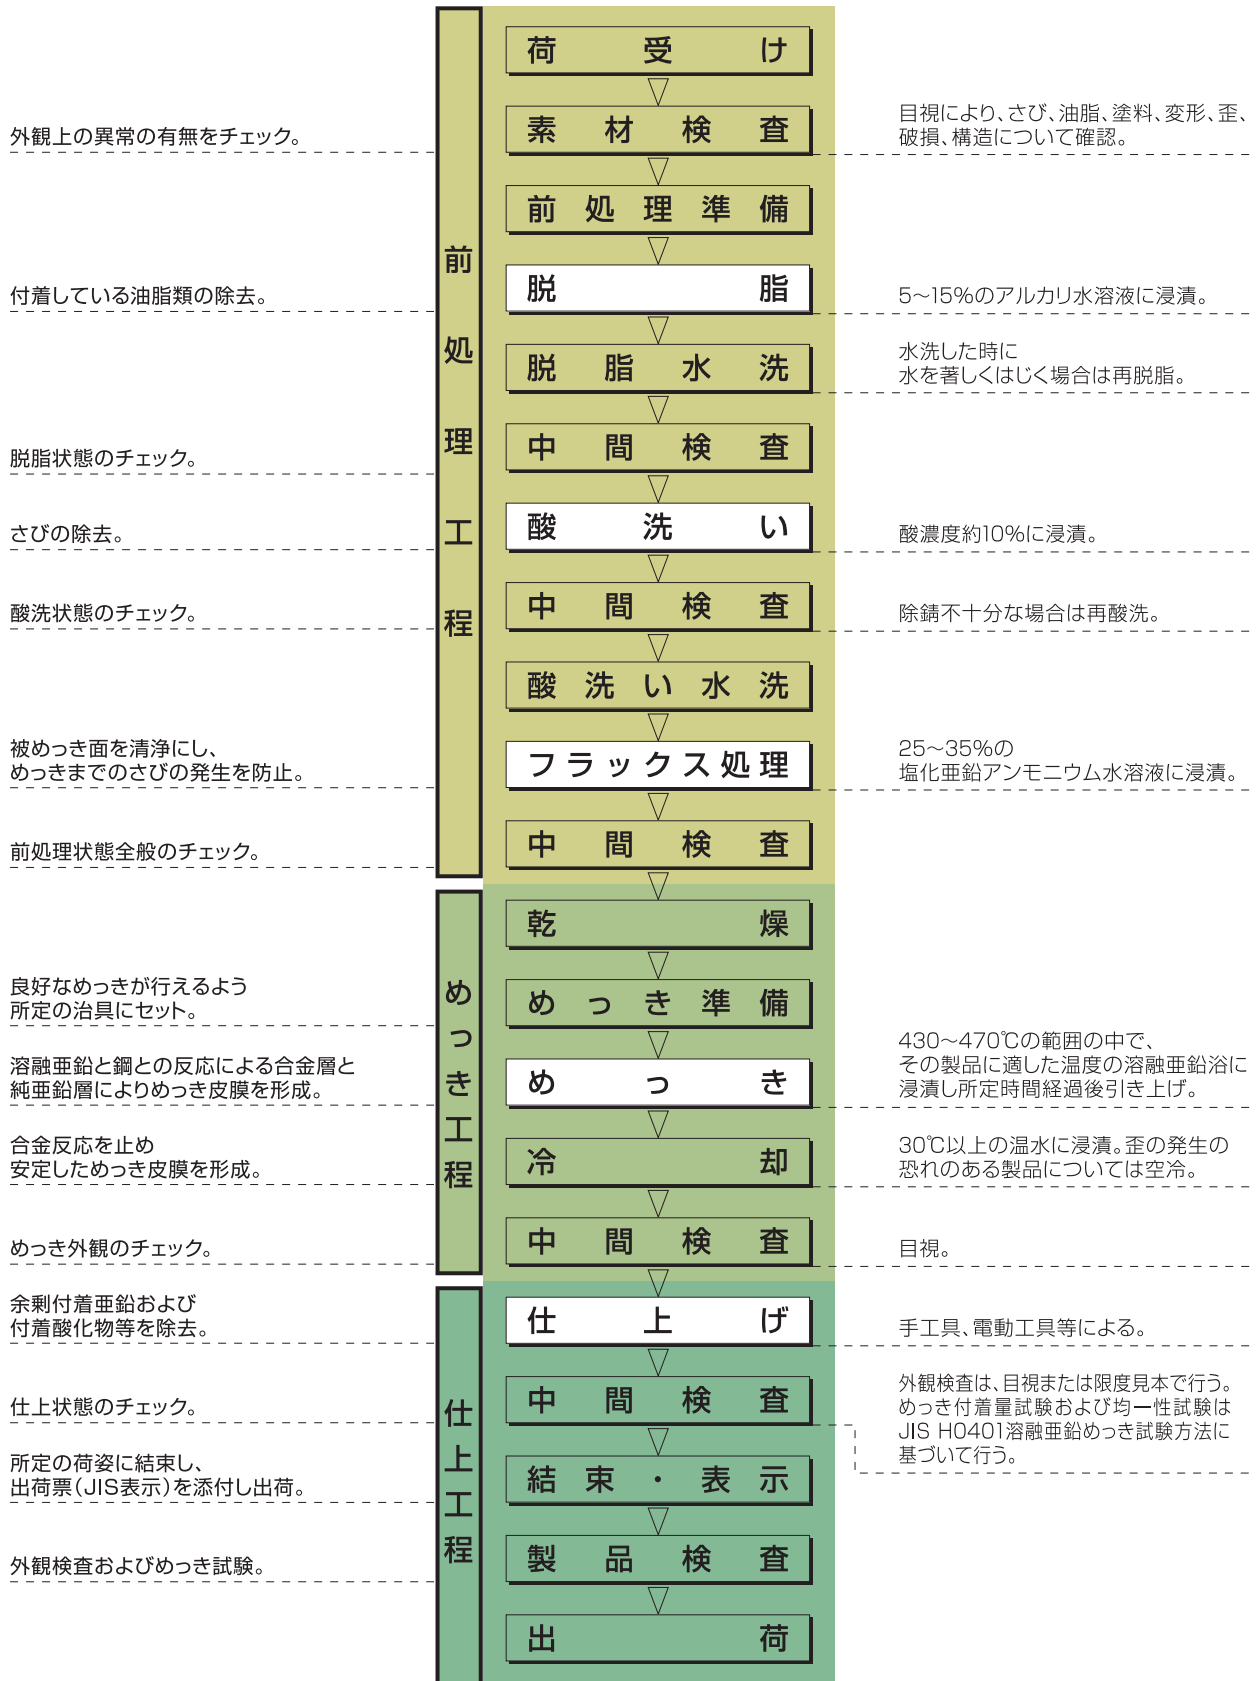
前処理工程

荷受け

素材検査

外観上の異常の有無をチェック。

目視により、さび、油脂、塗料、変形、歪、破損、構造について確認。

前処理準備

脱脂

付着している油脂類の除去。

5~15%のアルカリ水溶液に浸漬。

脱脂水洗

水洗した時に水を著しくはじく場合は再脱脂。

中間検査

脱脂状態のチェック。

酸洗い

さびの除去。

酸濃度約10%に浸漬。

中間検査

酸洗状態のチェック。

除錆不十分な場合は再酸洗。

酸洗い水洗

フラックス処理

被めっき面を清浄にし、めっきまでのさびの発生を防止。

25~35%の塩化亜鉛アンモニウム水溶液に浸漬。

中間検査

前処理状態全般のチェック。

めっき工程

乾燥

めっき準備

良好なめっきが行えるよう所定の治具にセット。

めっき

溶融亜鉛と鋼との反応による合金層と純亜鉛層によりめっき皮膜を形成。

430~470℃の範囲の中で、その製品に適した温度の溶融亜鉛浴に浸漬し所定時間経過後引き上げ。

冷却

合金反応を止め安定しためっき皮膜を形成。

30℃以上の温水に浸漬。歪の発生の恐れのある製品については空冷。

中間検査

めっき外観のチェック。

目視。

仕上工程

仕上げ

余剰付着亜鉛および付着酸化物等を除去。

手工具、電動工具等による。

中間検査

仕上状態のチェック。

結束・表示

所定の荷姿に結束し、出荷票(JIS表示)を添付し出荷。

外観検査は、目視または限度見本で行う。めっき付着量試験および均一性試験はJIS H0401溶融亜鉛めっき試験方法に基づいて行う。

製品検査

外観検査およびめっき試験。

出荷